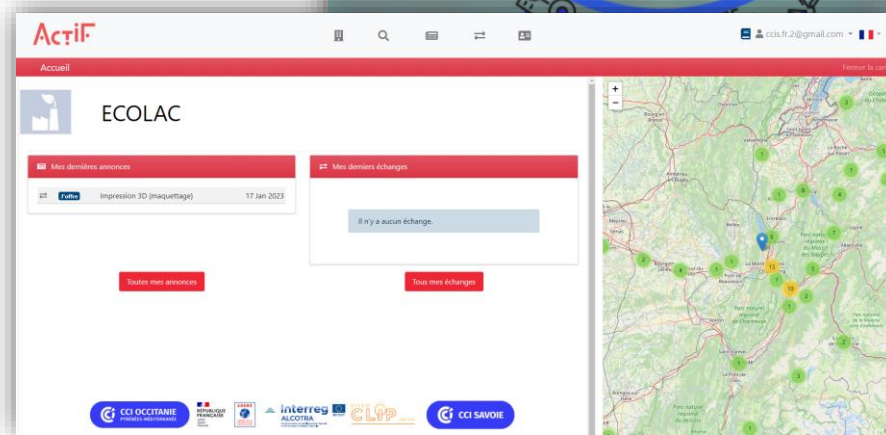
ACTIF

ccis.fr.2@gmail.com

Accueil

Fermer la ca

ECOLAC

Mes dernières annonces

J'offre Impression 3D (maquettage) 17 Jan 2023

Mes derniers échanges

Il n'y a aucun échange.

Toutes mes annonces

Tous mes échanges

+
−

CCI OCCITANIE PYRÉNÉES-MÉDITERRANÉE

RÉPUBLIQUE FRANÇAISE

interreg ALCOTRA

CLIP

CCI SAVOIE